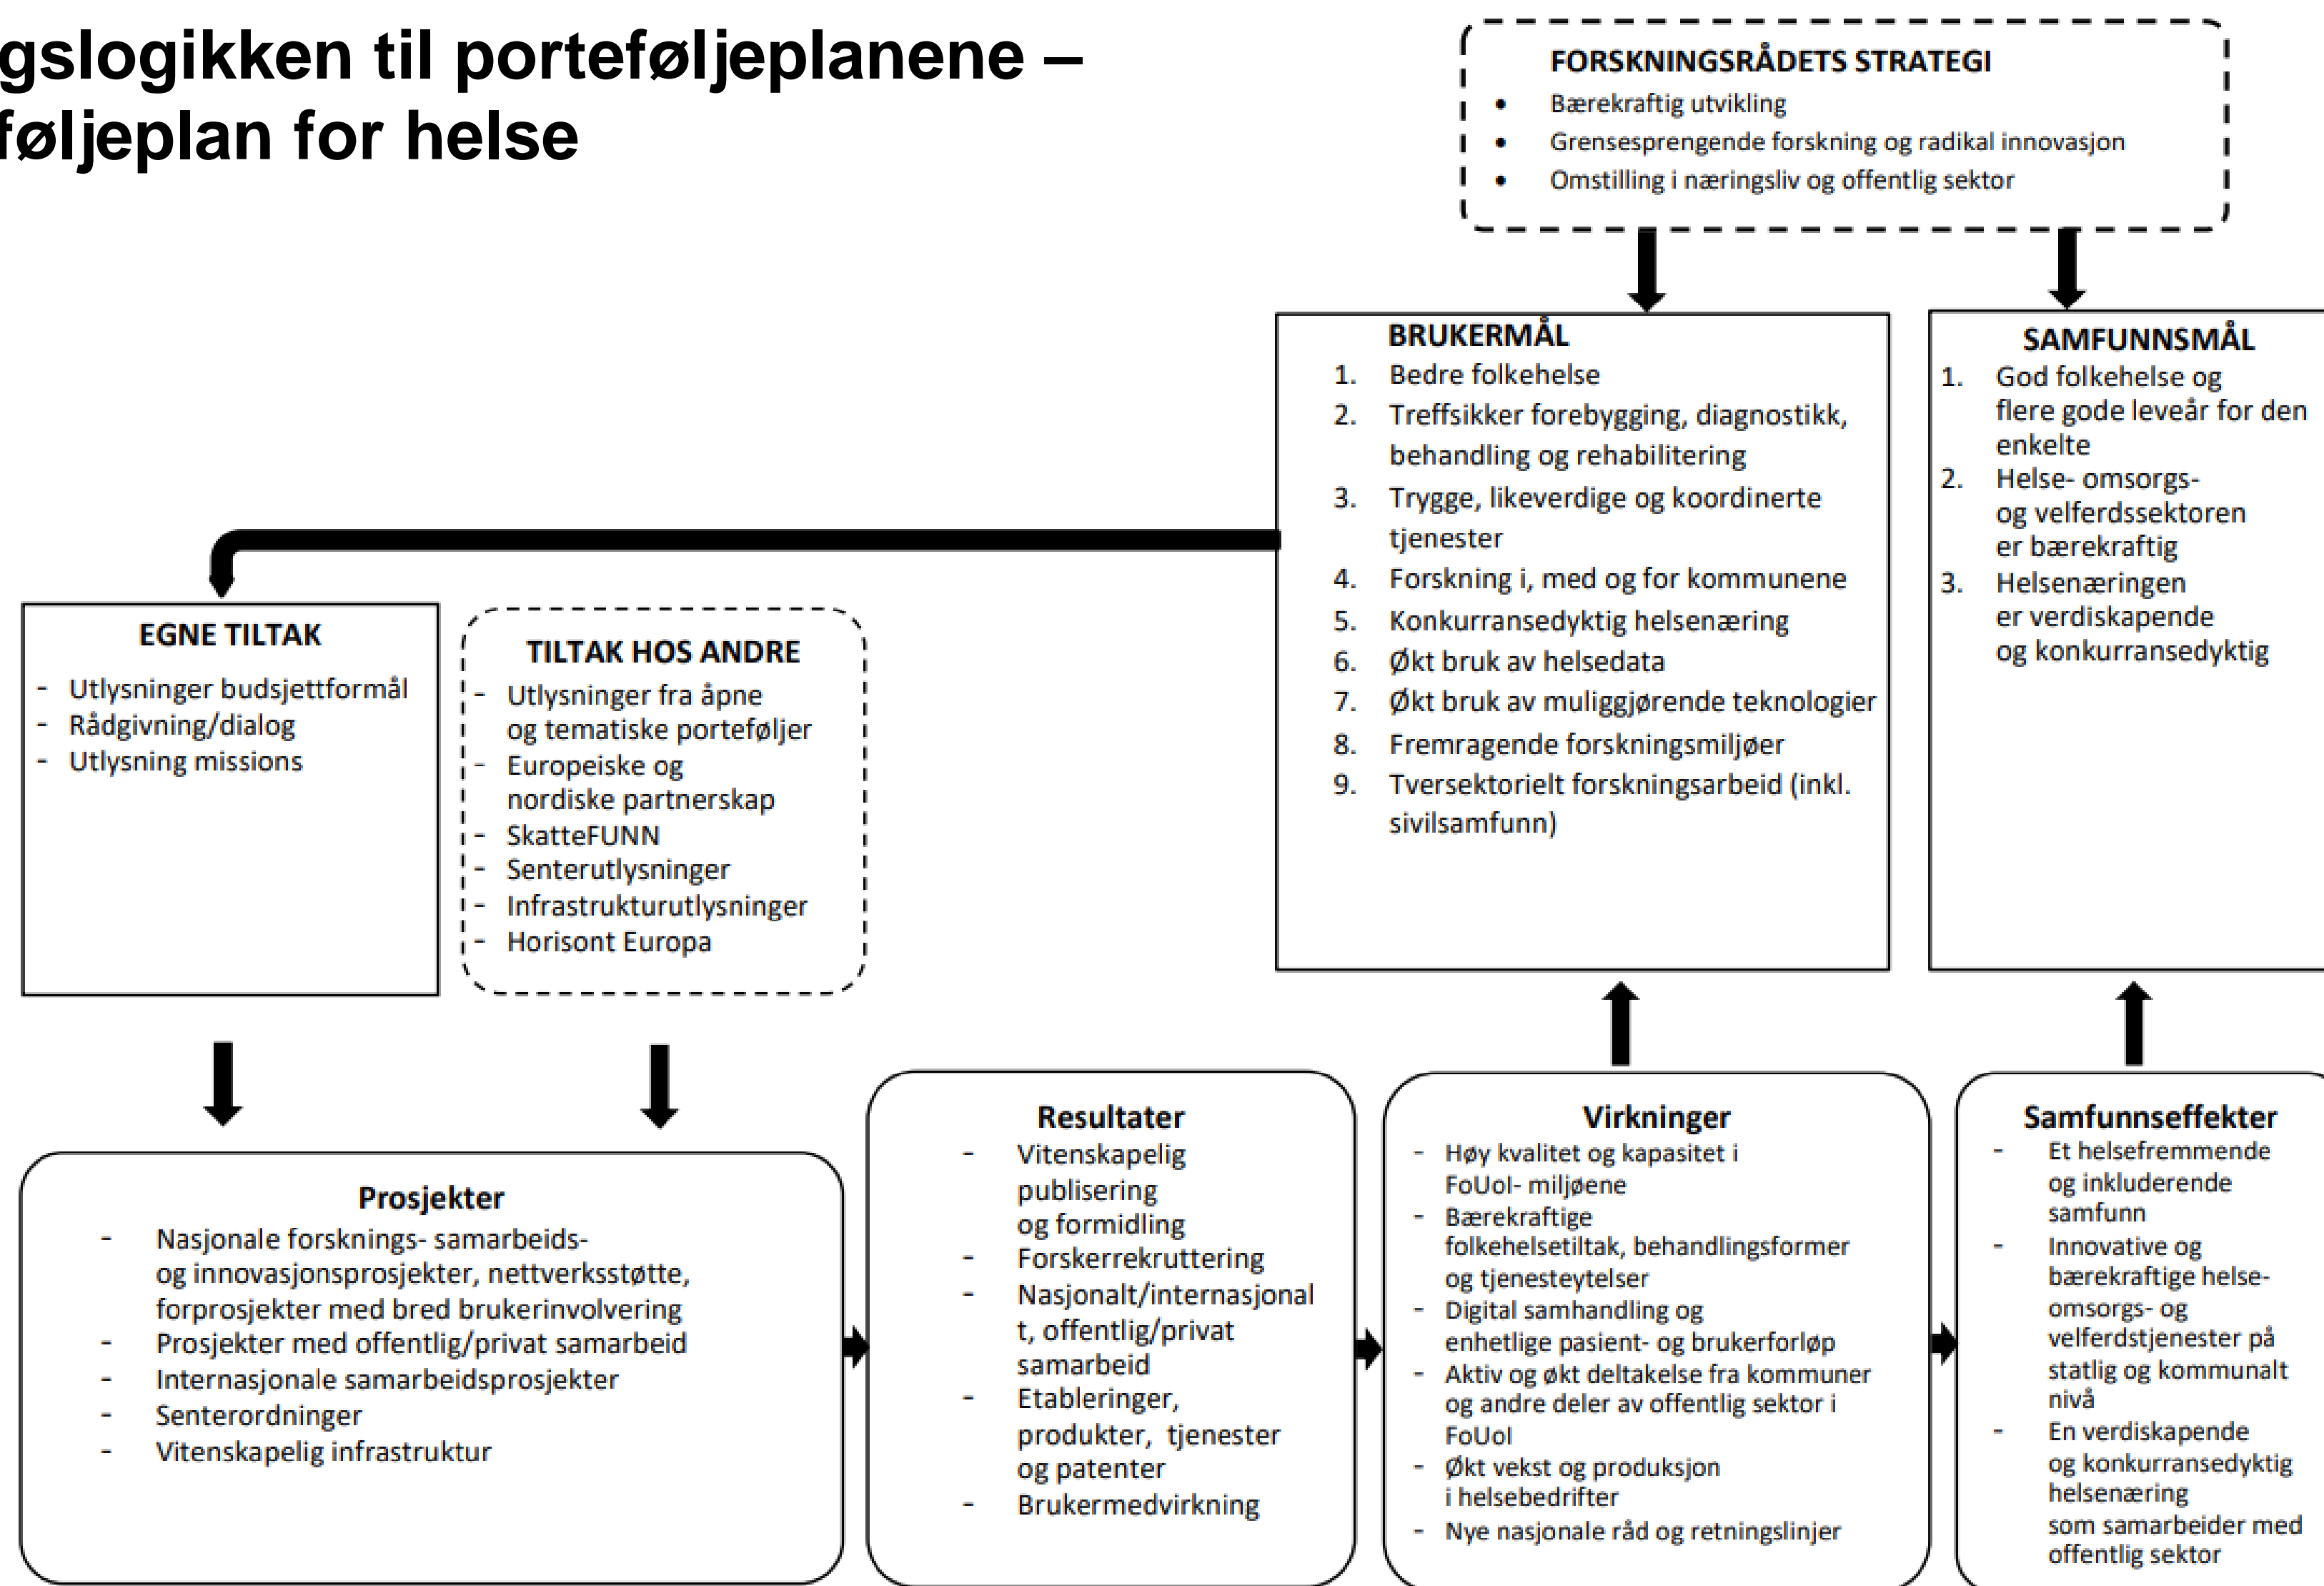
gslogikken til porteføljeplanene – føljeplan for helse

FORSKNINGSRÅDETS STRATEGI
- Bærekraftig utvikling
- Grensesprengende forskning og radikal innovasjon
- Omstilling i næringsliv og offentlig sektor

BRUKERMÅL
1. Bedre folkehelse
2. Treffsikker forebygging, diagnostikk, behandling og rehabilitering
3. Trygge, likeverdige og koordinerte tjenester
4. Forskning i, med og for kommunene
5. Konkurransedyktig helsenæring
6. Økt bruk av helsedata
7. Økt bruk av muliggjørende teknologier
8. Fremragende forskningsmiljøer
9. Tversektorielt forskningsarbeid (inkl. sivilsamfunn)

SAMFUNNSMÅL
1. God folkehelse og flere gode leveår for den enkelte
2. Helse- omsorgs- og velferdssektoren er bærekraftig
3. Helsenæringen er verdiskapende og konkurransedyktig

EGNE TILTAK
- Utlysninger budsjettformål
- Rådgivning/dialog
- Utlysning missions

TILTAK HOS ANDRE
- Utlysninger fra åpne og tematiske porteføljer
- Europeiske og nordiske partnerskap
- SkatteFUNN
- Senterutlysninger
- Infrastrukturutlysninger
- Horisont Europa

Prosjekter
- Nasjonale forsknings- samarbeids- og innovasjonsprosjekter, nettverksstøtte, forprosjekter med bred brukerinvolvering
- Prosjekter med offentlig/privat samarbeid
- Internasjonale samarbeidsprosjekter
- Senterordninger
- Vitenskapelig infrastruktur

Resultater
- Vitenskapelig publisering og formidling
- Forskerrekruttering
- Nasjonalt/internasjonalt, offentlig/privat samarbeid
- Etableringer, produkter, tjenester og patenter
- Brukermedvirkning

Virkninger
- Høy kvalitet og kapasitet i FoUoI- miljøene
- Bærekraftige folkehelsetiltak, behandlingsformer og tjenesteytelser
- Digital samhandling og enhetlige pasient- og brukerforløp
- Aktiv og økt deltakelse fra kommuner og andre deler av offentlig sektor i FoUoI
- Økt vekst og produksjon i helsebedrifter
- Nye nasjonale råd og retningslinjer

Samfunnseffekter
- Et helsefremmende og inkluderende samfunn
- Innovative og bærekraftige helse- omsorgs- og velferdstjenester på statlig og kommunalt nivå
- En verdiskapende og konkurransedyktig helsenæring som samarbeider med offentlig sektor